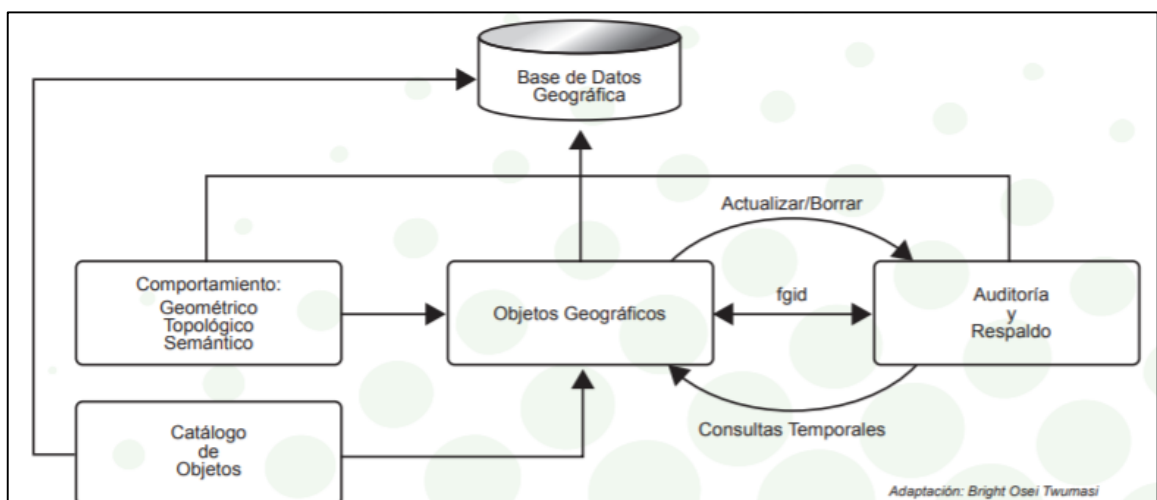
Base de Datos Geográfica

Actualizar/Borrar

Comportamiento:
Geométrico
Topológico
Semántico

Objetos Geográficos

fgid

Auditoría
y
Respaldo

Catálogo
de
Objetos

Consultas Temporales

Adaptación: Bright Osei Twumasi